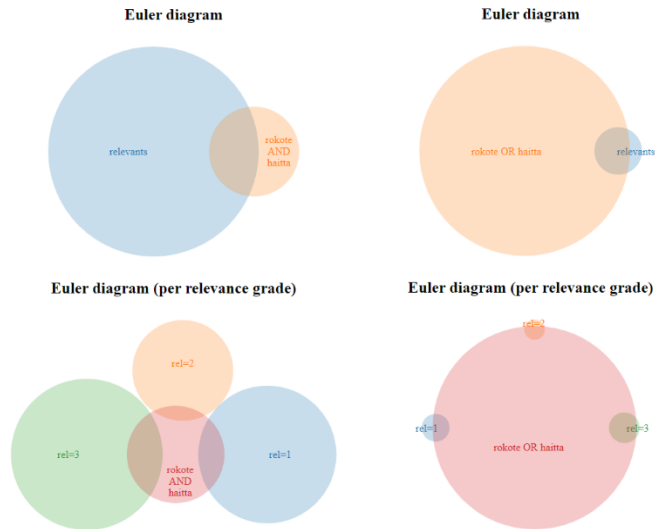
Euler diagram

relevants

rokote AND haitta

Euler diagram

rokote OR haitta

relevants

Euler diagram (per relevance grade)

rel=2

rel=3

rokote AND haitta

rel=1

Euler diagram (per relevance grade)

rel=2

rel=1

rokote OR haitta

rel=3